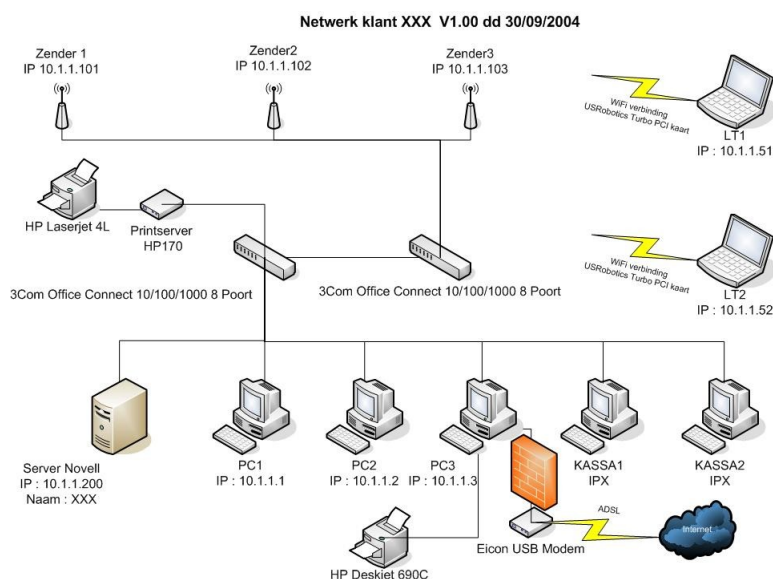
Netwerk klant XXX V1.00 dd 30/09/2004

Zender 1
IP 10.1.1.101

Zender2
IP 10.1.1.102

Zender3
IP 10.1.1.103

WiFi verbinding
USRobotics Turbo PCI kaart

LT1
IP : 10.1.1.51

HP Laserjet 4L

Printserver
HP170

WiFi verbinding
USRobotics Turbo PCI kaart

LT2
IP : 10.1.1.52

3Com Office Connect 10/100/1000 8 Poort

3Com Office Connect 10/100/1000 8 Poort

Server Novell
IP : 10.1.1.200
Naam : XXX

PC1
IP : 10.1.1.1

PC2
IP : 10.1.1.2

PC3
IP : 10.1.1.3

KASSA1
IPX

KASSA2
IPX

ADSL

Internet

Eicon USB Modem

HP Deskjet 690C